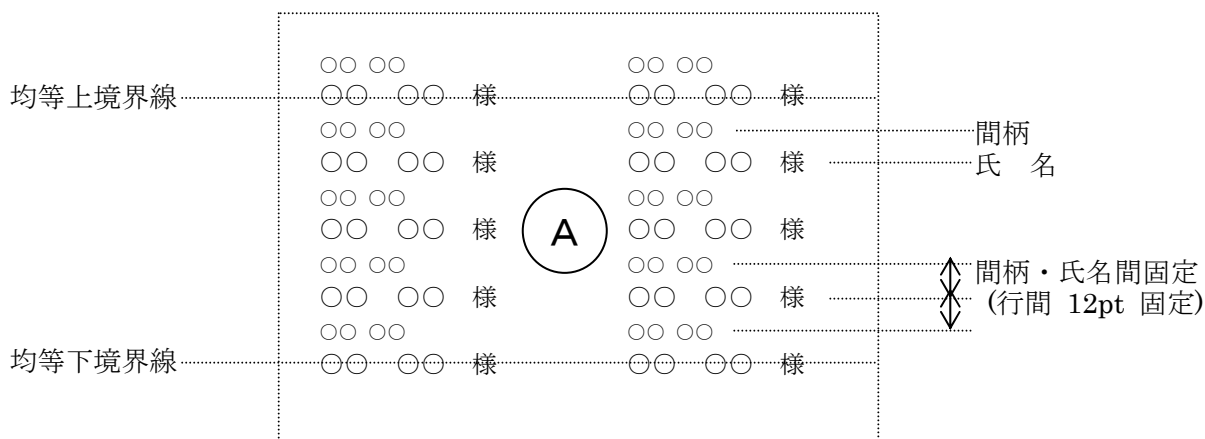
○○ ○○
均等上境界線 ○○ ○○ 様
○○ ○○
○○ ○○ 様
○○ ○○
○○ ○○ 様
○○ ○○
○○ ○○ 様
○○ ○○
均等下境界線 ○○ ○○ 様

A

○○ ○○
○○ ○○ 様
○○ ○○
○○ ○○ 様
○○ ○○
○○ ○○ 様
○○ ○○
○○ ○○ 様
○○ ○○
○○ ○○ 様

間柄
氏　名
間柄・氏名間固定
（行間 12pt 固定）